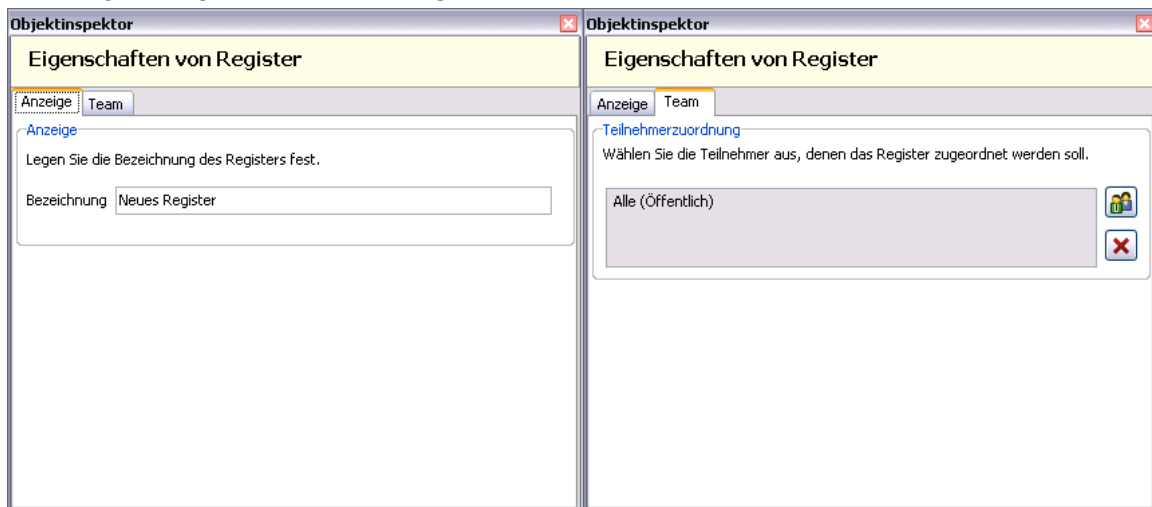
Objektinspektor

Eigenschaften von Register

Anzeige Team

Anzeige

Legen Sie die Bezeichnung des Registers fest.

Bezeichnung Neues Register

Objektinspektor

Eigenschaften von Register

Anzeige Team

Teilnehmerzuordnung

Wählen Sie die Teilnehmer aus, denen das Register zugeordnet werden soll.

Alle (Öffentlich)